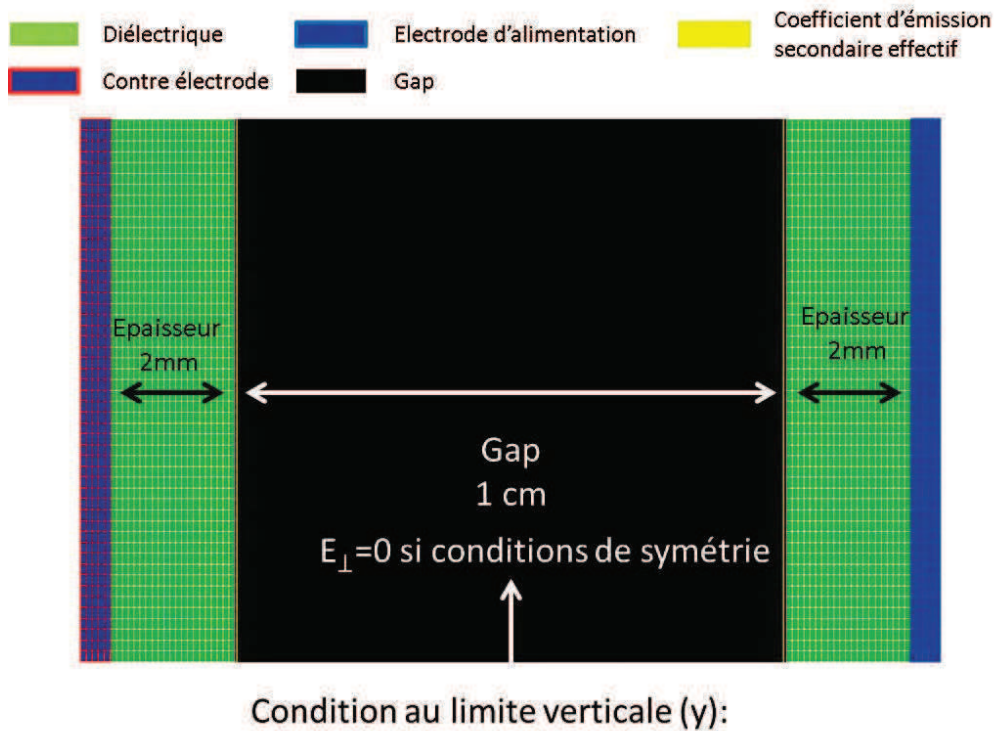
Diélectrique

Electrode d'alimentation

Coefficient d'émission secondaire effectif

Contre électrode

Gap

Epaisseur 2mm

Epaisseur 2mm

Gap

1 cm

$E_{\perp}=0$ si conditions de symétrie

Condition au limite verticale (y):